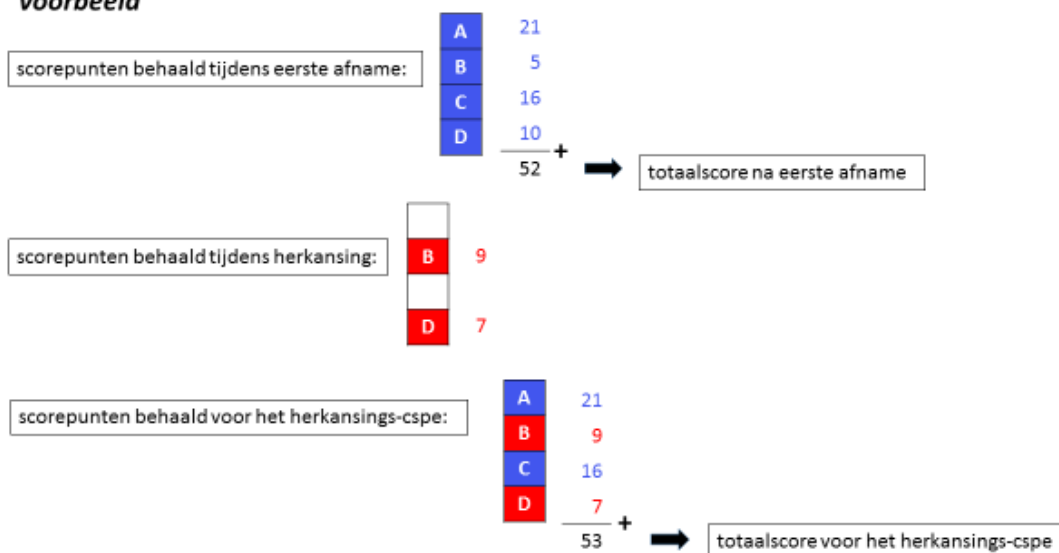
Voorbeeld

scorepunten behaald tijdens eerste afname:

A 21
B 5
C 16
D 10
52 +

totaalscore na eerste afname

scorepunten behaald tijdens herkansing:

B 9
D 7

scorepunten behaald voor het herkansings-cspe:

A 21
B 9
C 16
D 7
53 +

totaalscore voor het herkansings-cspe